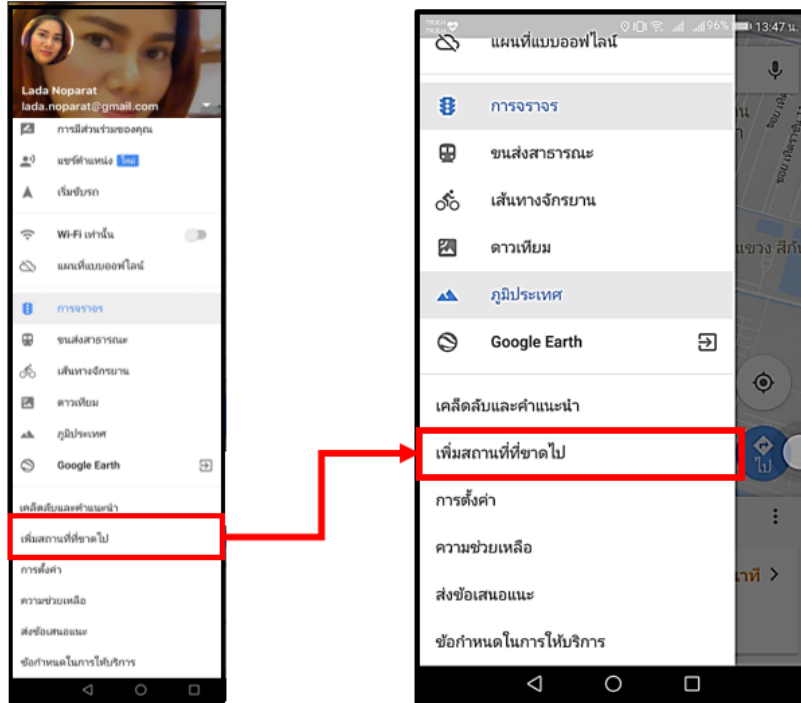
Lada Noparat
lada.noparat@gmail.com

การมีส่วนร่วมของคุณ
แชร์ตำแหน่ง ใหม่
เริ่มขับรถ
Wi-Fi เท่านั้น
แผนที่แบบออฟไลน์
การจราจร
ขนส่งสาธารณะ
เส้นทางจักรยาน
ดาวเทียม
ภูมิประเทศ
Google Earth
เคล็ดลับและคำแนะนำ
เพิ่มสถานที่ที่ขาดไป
การตั้งค่า
ความช่วยเหลือ
ส่งข้อเสนอแนะ
ข้อกำหนดในการให้บริการ

96% 13:47 น.
แผนที่แบบออฟไลน์
การจราจร
ขนส่งสาธารณะ
เส้นทางจักรยาน
ดาวเทียม
ภูมิประเทศ
Google Earth
เคล็ดลับและคำแนะนำ
เพิ่มสถานที่ที่ขาดไป
การตั้งค่า
ความช่วยเหลือ
ส่งข้อเสนอแนะ
ข้อกำหนดในการให้บริการ
แขวง สีกั
ไป
ลาที